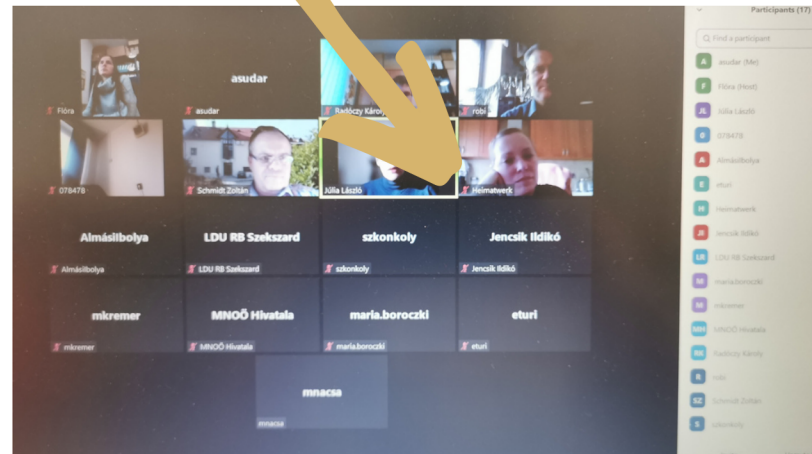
Flóra
asudar
asudar
Radóczy Károly
robi
078478
Schmidt Zoltán
Júlia László
Heimatwerk
Almásilbolya
Almásilbolya
LDU RB Szekszard
LDU RB Szekszard
szkonkoly
szkonkoly
Jencsik Ildikó
Jencsik Ildikó
mkremer
mkremer
MNOÖ Hivatala
MNOÖ Hivatala
maria.boroczki
maria.boroczki
eturi
eturi
mnacsa
mnacsa

Participants (17)
Find a participant
asudar (Me)
Flóra (Host)
Júlia László
078478
Almásilbolya
eturi
Heimatwerk
Jencsik Ildikó
LDU RB Szekszard
maria.boroczki
mkremer
MNOÖ Hivatala
Radóczy Károly
robi
Schmidt Zoltán
szkonkoly